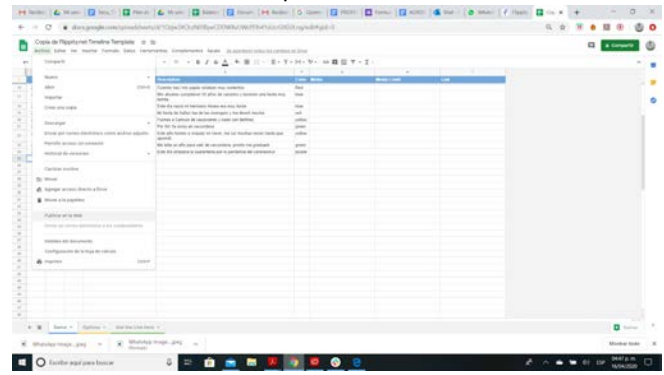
Copia de Flippity.net Timeline Template

Archivo Editar Ver Insertar Formato Datos Herramientas Complementos Ayuda

Compartir

Nuevo
Abrir
Importar
Crear una copia

Descargar
Enviar por correo electrónico como archivo adjunto
Permitir acceso sin conexión
Historial de versiones

Cambiar nombre
Mover
Agregar acceso directo a Drive
Mover a la papelera

Publicar en la Web
Enviar por correo electrónico a los colaboradores

Detalles del documento
Configuración de la hoja de cálculo

Imprimir

| Description | Color | Media | Media Credit | Link |
|---|---|---|---|---|
| Cuando nací mis papás estaban muy contentos | Red | | | |
| Mis abuelos cumplieron 50 años de casados y tuvimos una fiesta muy bonita | blue | | | |
| Este día nació mi hermano llovía era muy bonito | blue | | | |
| Mi fiesta de 5 años fue de los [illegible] y mi Mamá invitó | red | | | |
| Fuimos a Cancún de vacaciones y nadé con delfines | yellow | | | |
| Por fin! Tu ersie de vacaciones | green | | | |
| Este año fuimos a viajar en tren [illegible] | yellow | | | |
| Me tocó el año para ser de vacaciones, porque me graduaré | green | | | |
| Este día empezó la cuarentena por la pandemia del coronavirus | purple | | | |

Eventos Opciones Use this link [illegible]

WhatsApp Image...jpeg
WhatsApp Image...jpeg

Mostrar todo

Escribir aquí para buscar

04:47 p. m.
16/04/2020